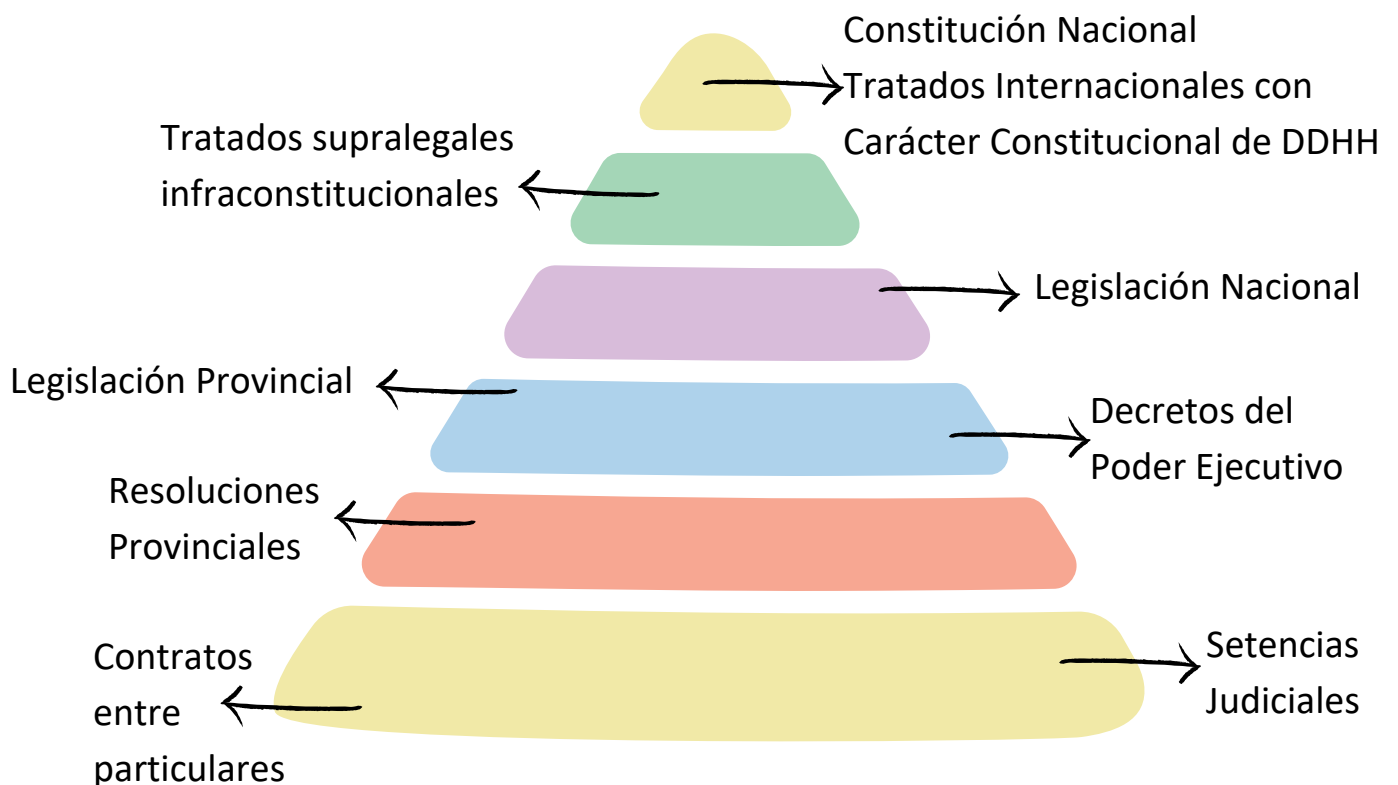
Constitución Nacional
Tratados Internacionales con Carácter Constitucional de DDHH

Tratados supralegales infraconstitucionales

Legislación Nacional

Legislación Provincial

Decretos del Poder Ejecutivo

Resoluciones Provinciales

Contratos entre particulares

Setencias Judiciales